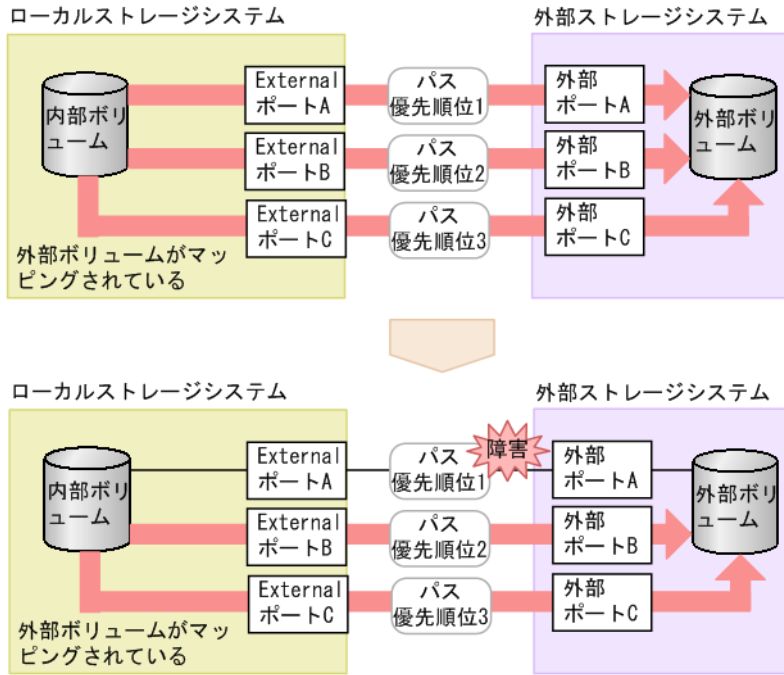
ローカルストレージシステム

外部ストレージシステム

内部ボリューム

External
ポートA

パス
優先順位1

外部
ポートA

外部ボリューム

External
ポートB

パス
優先順位2

外部
ポートB

External
ポートC

パス
優先順位3

外部
ポートC

外部ボリュームがマッピングされている

ローカルストレージシステム

外部ストレージシステム

内部ボリューム

External
ポートA

パス
優先順位1

障害

外部
ポートA

外部ボリューム

External
ポートB

パス
優先順位2

外部
ポートB

External
ポートC

パス
優先順位3

外部
ポートC

外部ボリュームがマッピングされている